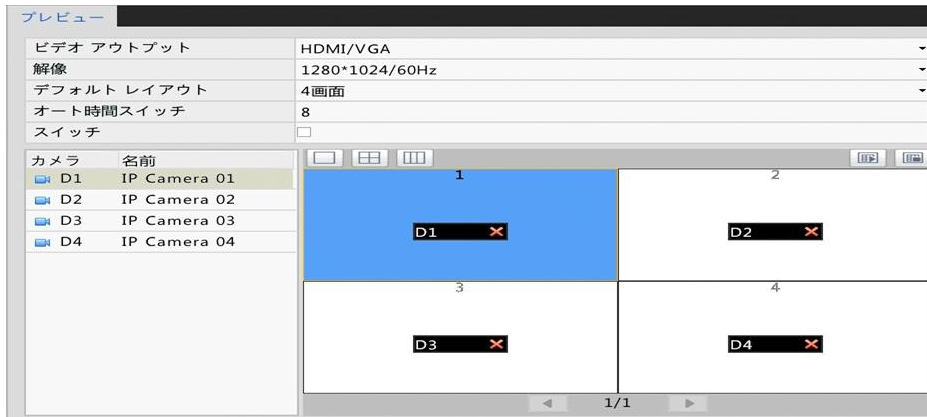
プレビュー

| | |
|---|---|
| ビデオ アウトプット | HDMI/VGA |
| 解像 | 1280*1024/60Hz |
| デフォルト レイアウト | 4画面 |
| オート時間スイッチ | 8 |
| スイッチ | |

| カメラ | 名前 |
|---|---|
| D1 | IP Camera 01 |
| D2 | IP Camera 02 |
| D3 | IP Camera 03 |
| D4 | IP Camera 04 |

1
D1
2
D2
3
D3
4
D4

1/1